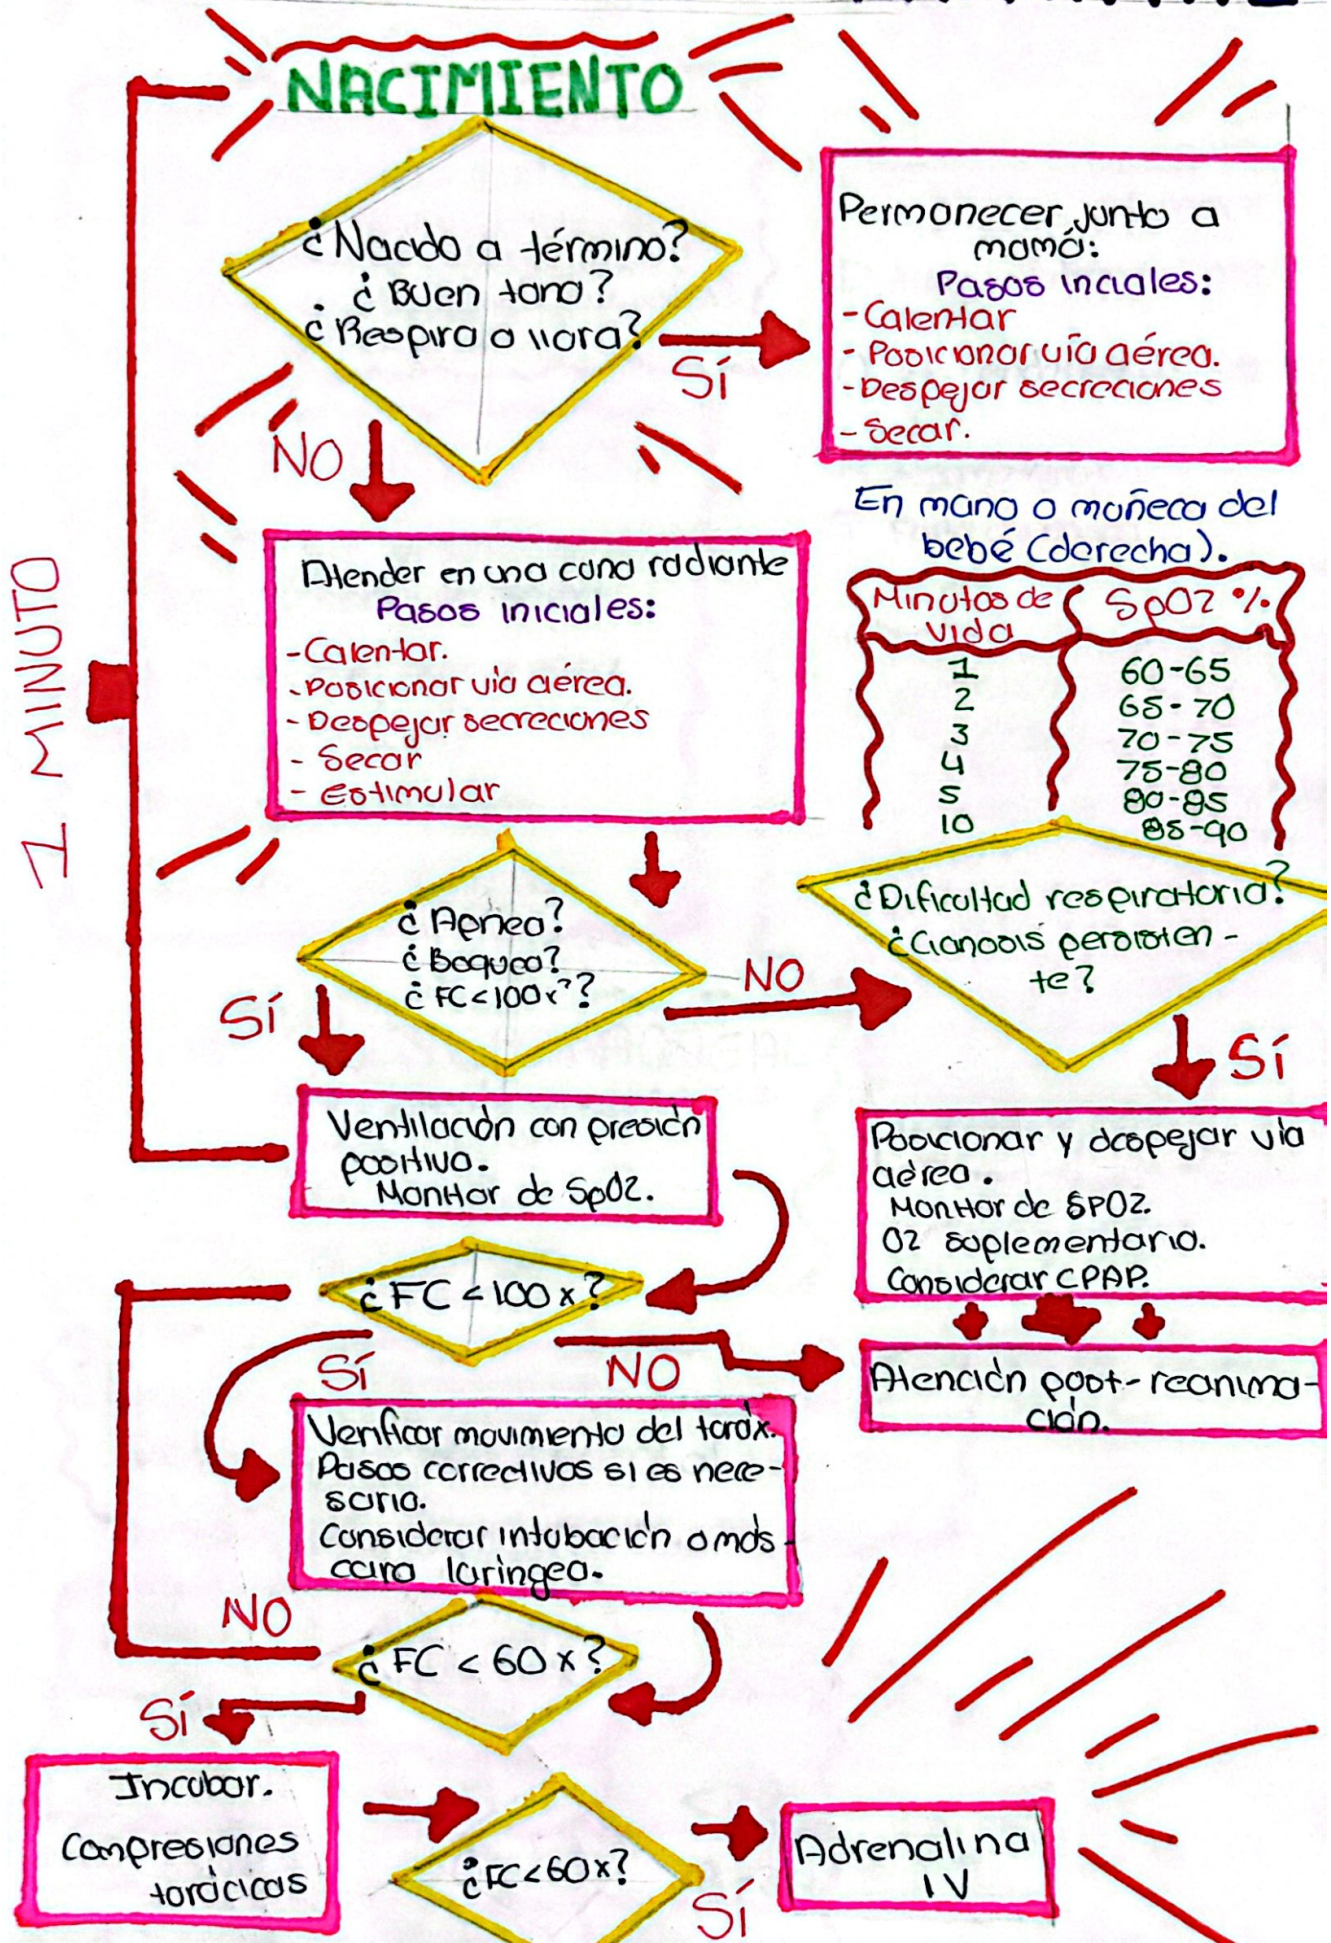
NACIMIENTO

¿Nacido a término?
¿Buen tono?
¿Respira o llora?

SÍ

Permanecer junto a mamá:
Pasos iniciales:
-Calentar
-Posicionar vía aérea.
-Despejar secreciones
-Secar.

NO

1 MINUTO

Atender en una cuna radiante
Pasos iniciales:
-Calentar.
-Posicionar vía aérea.
-Despejar secreciones
-Secar
-Estimular

En mano o muñeca del bebé (derecha).

| Minutos de vida | SpO2 % |
|---|---|
| 1 | 60-65 |
| 2 | 65-70 |
| 3 | 70-75 |
| 4 | 75-80 |
| 5 | 80-85 |
| 10 | 85-90 |

¿Apnea?
¿Boqueo?
¿FC<100x?

NO

¿Dificultad respiratoria?
¿Cianosis persistente?

SÍ

SÍ

Ventilación con presión positiva.
Monitor de SpO2.

Posicionar y despejar vía aérea.
Monitor de SpO2.
O2 suplementario.
Considerar CPAP.

¿FC<100x?

SÍ

NO

Atención post-reanimación.

Verificar movimiento del tórax.
Pasos correctivos si es necesario.
Considerar intubación o mascara laríngea.

NO

¿FC<60x?

SÍ

Incubar.
Compresiones torácicas

¿FC<60x?

SÍ

Adrenalina IV